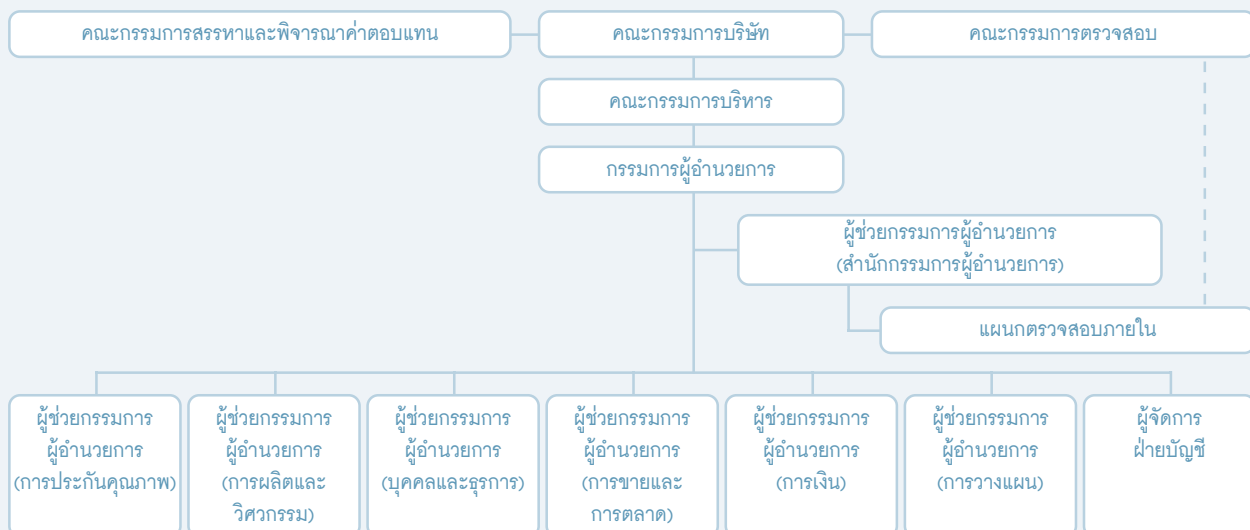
คณะกรรมการสรรหาและพิจารณาค่าตอบแทน

คณะกรรมการบริษัท

คณะกรรมการตรวจสอบ

คณะกรรมการบริหาร

กรรมการผู้อำนวยการ

ผู้ช่วยกรรมการผู้อำนวยการ (สำนักกรรมการผู้อำนวยการ)

แผนกตรวจสอบภายใน

ผู้ช่วยกรรมการ ผู้อำนวยการ (การประกันคุณภาพ)

ผู้ช่วยกรรมการ ผู้อำนวยการ (การผลิตและ วิศวกรรม)

ผู้ช่วยกรรมการ ผู้อำนวยการ (บุคคลและธุรการ)

ผู้ช่วยกรรมการ ผู้อำนวยการ (การขายและ การตลาด)

ผู้ช่วยกรรมการ ผู้อำนวยการ (การเงิน)

ผู้ช่วยกรรมการ ผู้อำนวยการ (การวางแผน)

ผู้จัดการ ฝ่ายบัญชี